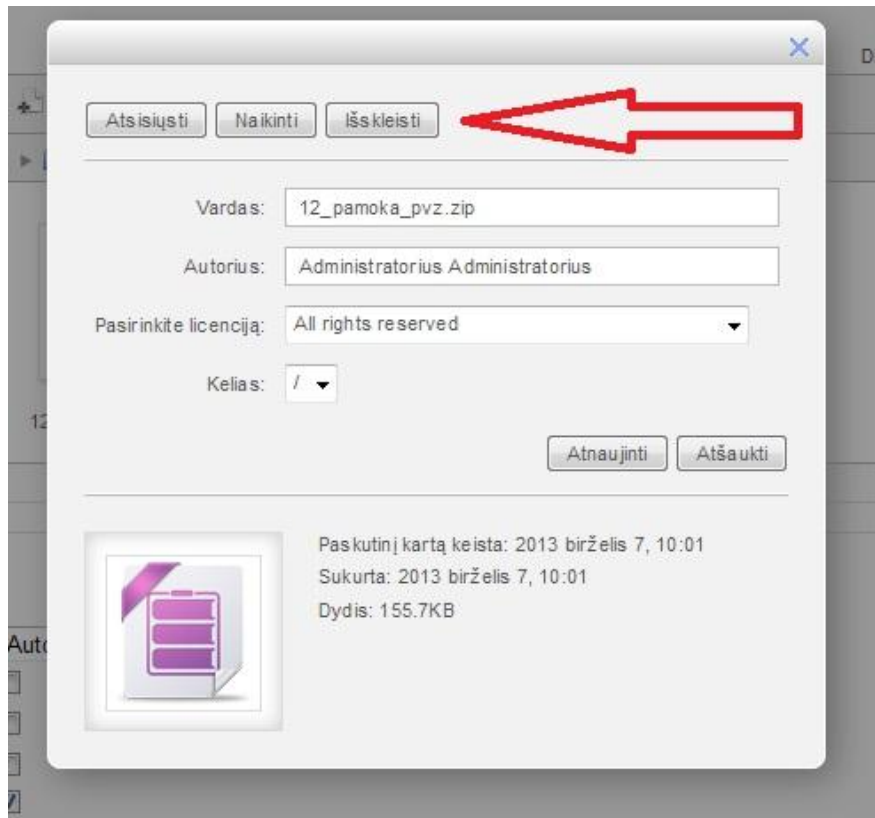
Atsisiųsti Naikinti Išskleisti

Vardas: 12_pamoka_pvz.zip

Autorius: Administratorius Administratorius

Pasirinkite licenciją: All rights reserved

Kelias: /

Atnaujinti Atšaukti

Paskutinį kartą keista: 2013 birželis 7, 10:01
Sukurta: 2013 birželis 7, 10:01
Dydis: 155.7KB

D

12

Aut